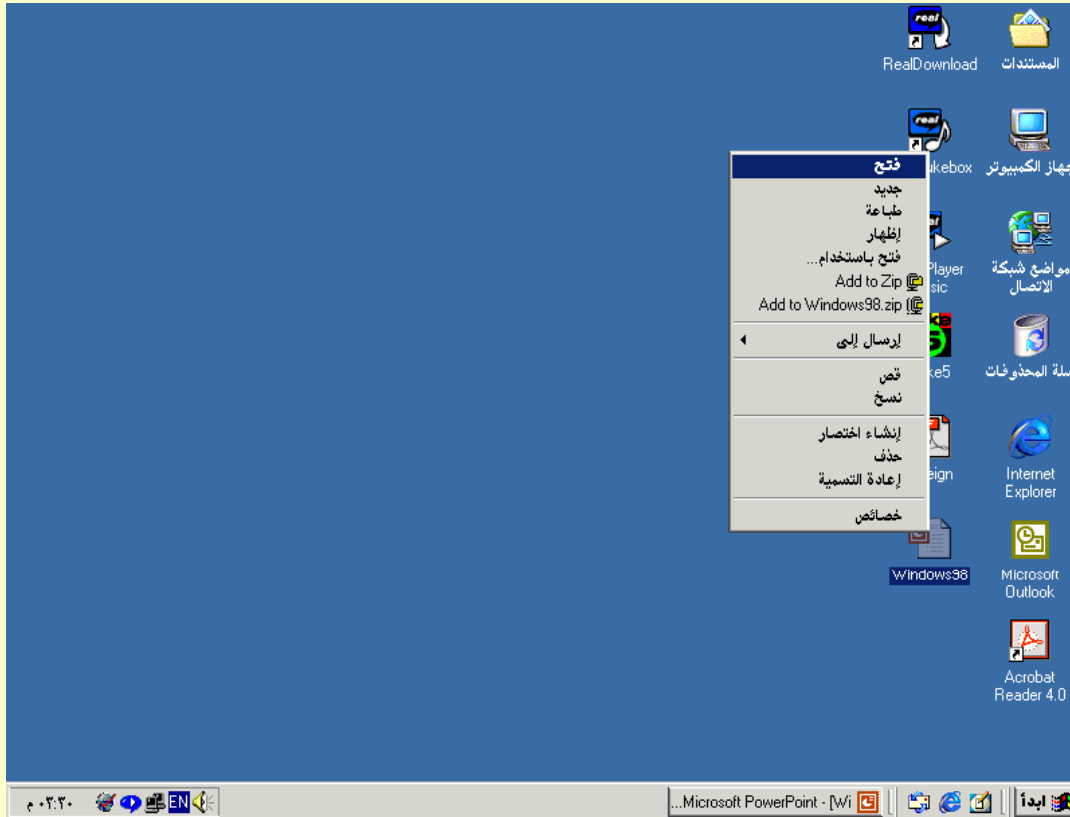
RealDownload
المستندات

kebox
جهاز الكمبيوتر

فتح
جديد
طباعة
إظهار
فتح باستخدام...
Add to Zip
Add to Windows98.zip

إرسال إلى

قص
نسخ

إنشاء اختصار
حذف
إعادة التسمية

خصائص

Player
sic
مواضع شبكة الاتصال

ke5
سلة المحذوفات

eign
Internet Explorer

Windows98
Microsoft Outlook

Acrobat Reader 4.0

ابدأ
Microsoft PowerPoint - [Wi...
EN
٠٣:٣٠ م